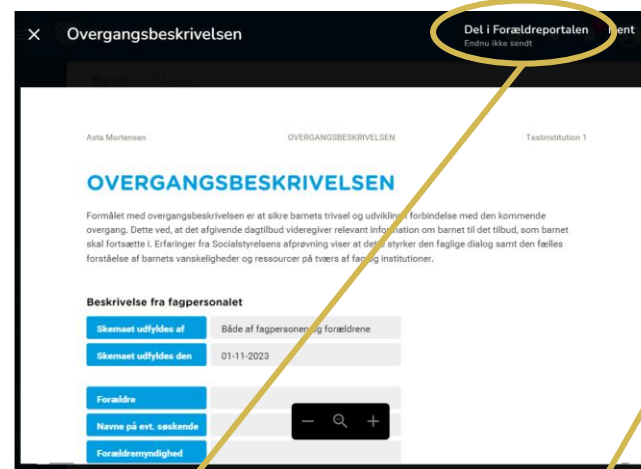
Overgangsbeskrivelsen

Del i Forældreportalen
Endnu ikke sendt

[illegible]ent

Asta Mortensen

OVERGANGSBESKRIVELSEN

Testinstitution 1

OVERGANGSBESKRIVELSEN

Formålet med overgangsbeskrivelsen er at sikre barnets trivsel og udvikling i forbindelse med den kommende overgang. Dette ved, at det afgivende dagtilbud viderегiver relevant information om barnet til det tilbud, som barnet skal fortsætte i. Erfaringer fra Socialstyrelsens afprøvning viser at dette styrker den faglige dialog samt den fælles forståelse af barnets vanskeligheder og ressourcer på tværs af faglige institutioner.

Beskrivelse fra fagpersonalet

| Skemaet udfyldes af | Både af fagpersonen og forældrene |
|---|---|
| Skemaet udfyldes den | 01-11-2023 |

| Forældre | |
|---|---|
| Navne på evt. søskende | |
| Forældremyndighed | |

− +